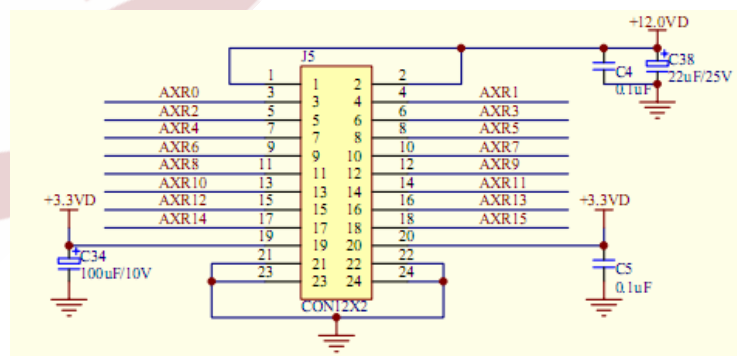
+12.0VD
J5
C4
0.1uF
C38
22uF/25V
1 2
3 4
5 6
7 8
9 10
11 12
13 14
15 16
17 18
19 20
21 22
23 24
AXR0
AXR2
AXR4
AXR6
AXR8
AXR10
AXR12
AXR14
AXR1
AXR3
AXR5
AXR7
AXR9
AXR11
AXR13
AXR15
+3.3VD
+3.3VD
C34
100uF/10V
C5
0.1uF
CON12X2